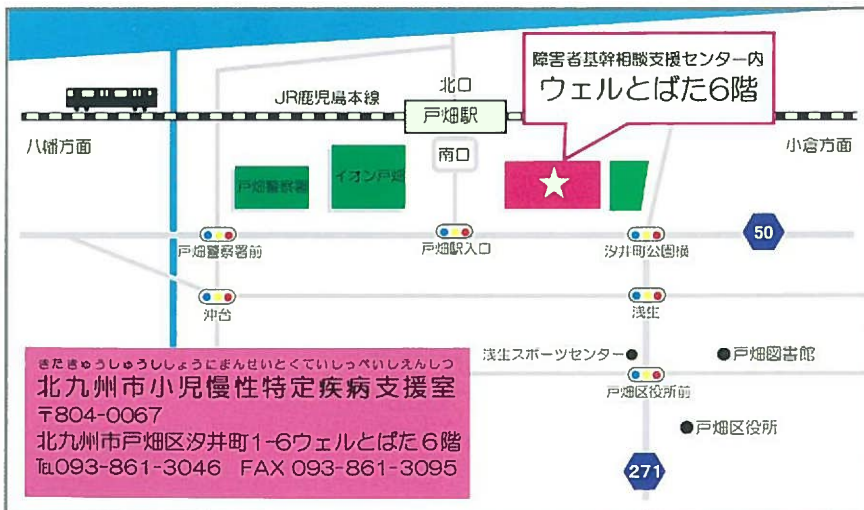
障害者基幹相談支援センター内
ウェルとばた6階

JR鹿児島本線
北口
戸畑駅
南口
八幡方面
小倉方面
戸畑警察署
イオン戸畑
50
戸畑警察署前
戸畑駅入口
汐井町公園横
沖台
浅生
浅生スポーツセンター
戸畑図書館
戸畑区役所前
戸畑区役所
271

きたきゅうしゅうしょうにまんせいとくていしっぺいしえんしつ
北九州市小児慢性特定疾病支援室
〒804-0067
北九州市戸畑区汐井町1-6ウェルとばた6階
TEL093-861-3046　FAX 093-861-3095